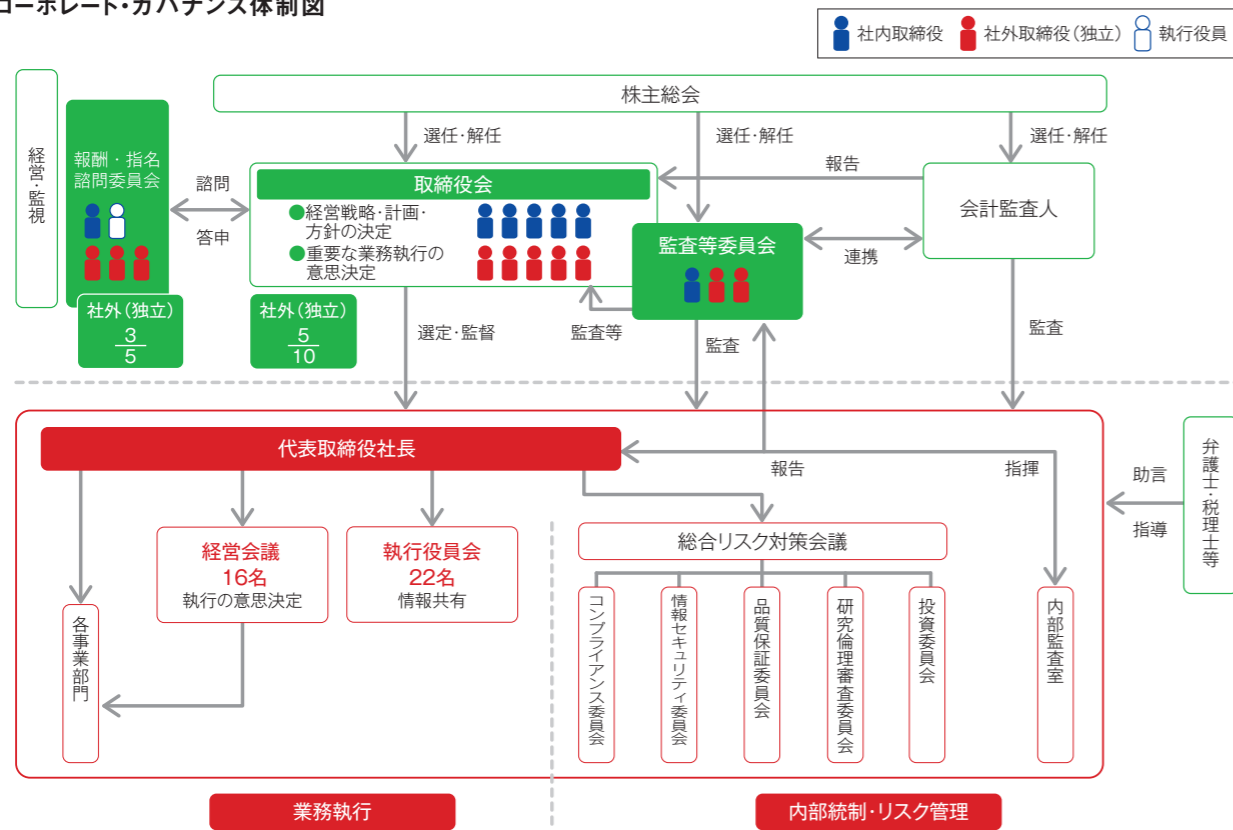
コーポレート・ガバナンス体制図

社内取締役　社外取締役（独立）　執行役員

株主総会

経営・監視

報酬・指名諮問委員会

社外（独立）
$\frac{3}{5}$

諮問
答申

選任・解任

取締役会
●経営戦略・計画・方針の決定
●重要な業務執行の意思決定

社外（独立）
$\frac{5}{10}$

選任・解任

選任・解任

報告

会計監査人

監査等委員会

連携

監査等

選定・監督

監査

監査

代表取締役社長

報告

指揮

助言
指導

弁護士・税理士等

経営会議
16名
執行の意思決定

執行役員会
22名
情報共有

総合リスク対策会議

各事業部門

コンプライアンス委員会

情報セキュリティ委員会

品質保証委員会

研究倫理審査委員会

投資委員会

内部監査室

業務執行

内部統制・リスク管理